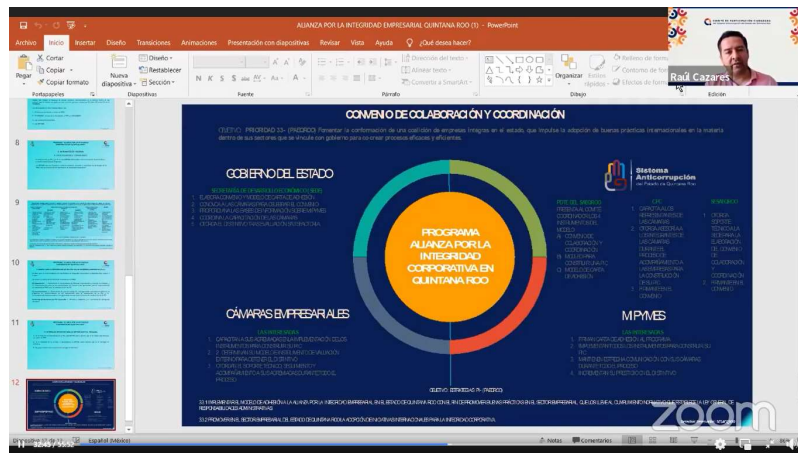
ALIANZA POR LA INTEGRIDAD EMPRESARIAL QUINTANA ROO (1) - PowerPoint

Archivo Inicio Insertar Diseño Transiciones Animaciones Presentación con diapositivas Revisar Vista Ayuda ¿Qué desea hacer?

Cortar
Copiar
Pegar
Copiar formato
Portapapeles
Nueva diapositiva
Diseño
Restablecer
Sección
Diapositivas
N K S
Fuente
Dirección del texto
Alinear texto
Convertir a SmartArt
Párrafo
Organizar
Estilos rápidos
Relleno de forma
Contorno de forma
Efectos de forma
Dibujo
Edición

Raúl Cazares

8
9
10
11
12

CONVENIO DE COLABORACIÓN Y COORDINACIÓN

OBJETIVO: PRIORIDAD 33 - (PAEDRCO) Fomentar la conformación de una coalición de empresas íntegras en el estado, que impulse la adopción de buenas prácticas internacionales en la materia dentro de sus sectores que se vinculan con gobierno para co-crear procesos eficaces y eficientes.

GOBIERNO DEL ESTADO

SECRETARÍA DE DESARROLLO ECONÓMICO (SEDE)

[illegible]

PROGRAMA ALIANZA POR LA INTEGRIDAD CORPORATIVA EN QUINTANA ROO

Sistema Anticorrupción del Estado de Quintana Roo

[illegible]

CÁMARAS EMPRESARIALES

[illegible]

MIPYMES

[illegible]

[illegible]

zoom

Diapositiva 12 de 12 Español (México) Notas Comentarios